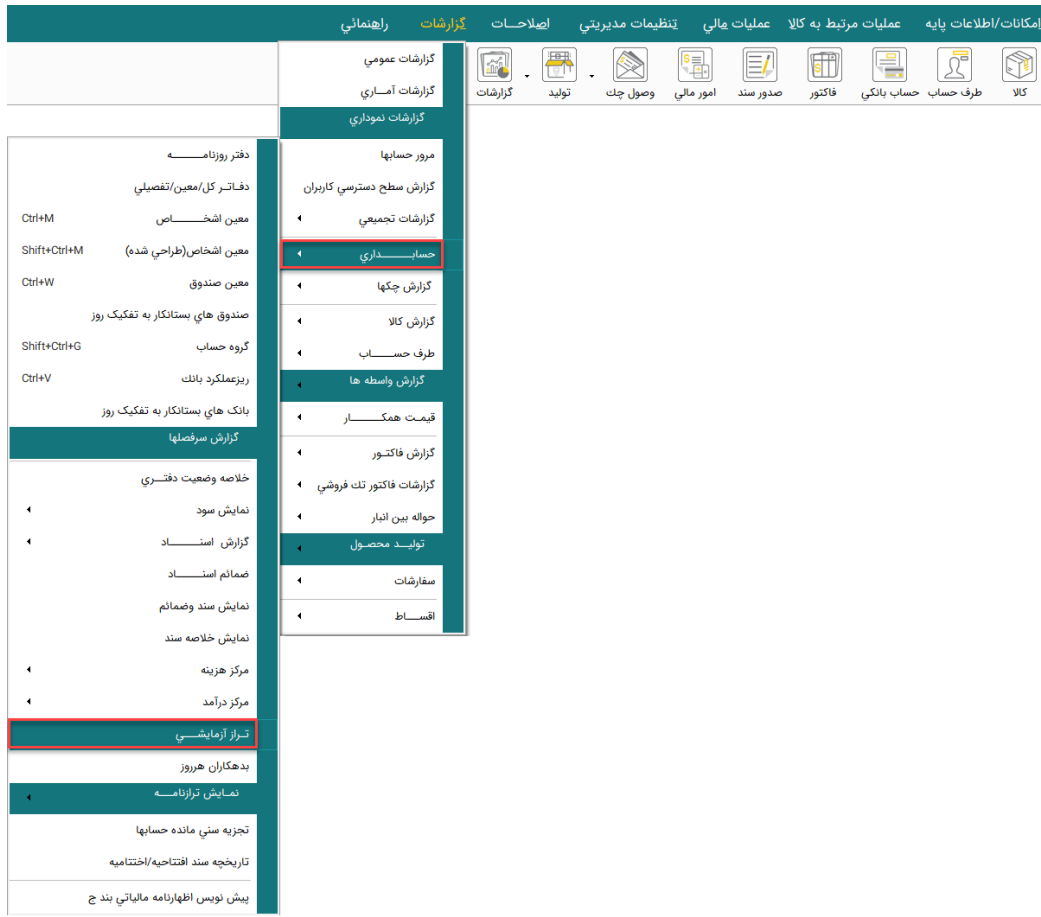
امكانات/اطلاعات پايه عمليات مرتبط به كالا عمليات مالي تنظيمات مديريتي اصلاحات گزارشات راهنمائي

كالا طرف حساب حساب بانكي فاكتور صدور سند امور مالي وصول چك توليد گزارشات

گزارشات عمومي
گزارشات آماري
گزارشات نموداري
مرور حسابها
گزارش سطح دسترسي كاربران
گزارشات تجميعي
حسابداري
گزارش چكها
گزارش كالا
طرف حساب
گزارش واسطه ها
قيمت همكار
گزارش فاكتور
گزارشات فاكتور تك فروشي
حواله بين انبار
توليد محصول
سفارشات
اقساط

دفتر روزنامه
دفاتر كل/معين/تفصيلي
معين اشخاص Ctrl+M
معين اشخاص(طراحي شده) Shift+Ctrl+M
معين صندوق Ctrl+W
صندوق هاي بستانكار به تفكيك روز
گروه حساب Shift+Ctrl+G
ريزعملكرد بانك Ctrl+V
بانك هاي بستانكار به تفكيك روز
گزارش سرفصلها
خلاصه وضعيت دفتري
نمايش سود
گزارش اسناد
ضمائم اسناد
نمايش سند وضمائم
نمايش خلاصه سند
مركز هزينه
مركز درآمد
تراز آزمايشي
بدهكاران هرروز
نمايش ترازنامه
تجزيه سني مانده حسابها
تاريخچه سند افتتاحيه/اختتاميه
پيش نويس اظهارنامه مالياتي بند ج